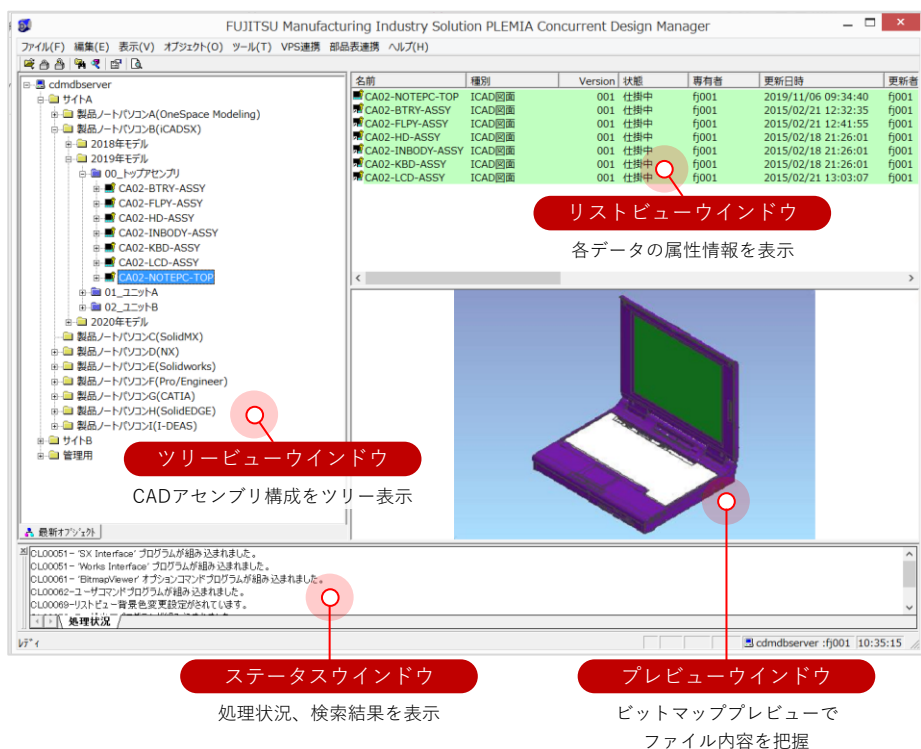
FUJITSU Manufacturing Industry Solution PLEMIA Concurrent Design Manager

ファイル(F) 編集(E) 表示(V) オブジェクト(O) ツール(T) VPS連携 部品表連携 ヘルプ(H)

cdmdbserver
サイトA
製品ノートパソコンA(OneSpace Modeling)
製品ノートパソコンB(iCADSX)
2018年モデル
2019年モデル
00_トップアセンブリ
CA02-BTRY-ASSY
CA02-FLPY-ASSY
CA02-HD-ASSY
CA02-INBODY-ASSY
CA02-KBD-ASSY
CA02-LCD-ASSY
CA02-NOTEPC-TOP
01_ユニットA
02_ユニットB
2020年モデル
製品ノートパソコンC(SolidMX)
製品ノートパソコンD(NX)
製品ノートパソコンE(Solidworks)
製品ノートパソコンF(Pro/Engineer)
製品ノートパソコンG(CATIA)
製品ノートパソコンH(SolidEDGE)
製品ノートパソコンI(I-DEAS)
サイトB
管理用

最新オブジェクト

| 名前 | 種別 | Version | 状態 | 専有者 | 更新日時 | 更新者 |
|---|---|---|---|---|---|---|
| CA02-NOTEPC-TOP | ICAD図面 | 001 | 仕掛中 | fj001 | 2019/11/06 09:34:40 | fj001 |
| CA02-BTRY-ASSY | ICAD図面 | 001 | 仕掛中 | fj001 | 2015/02/21 12:32:35 | fj001 |
| CA02-FLPY-ASSY | ICAD図面 | 001 | 仕掛中 | fj001 | 2015/02/21 12:41:55 | fj001 |
| CA02-HD-ASSY | ICAD図面 | 001 | 仕掛中 | fj001 | 2015/02/18 21:26:01 | fj001 |
| CA02-INBODY-ASSY | ICAD図面 | 001 | 仕掛中 | fj001 | 2015/02/18 21:26:01 | fj001 |
| CA02-KBD-ASSY | ICAD図面 | 001 | 仕掛中 | fj001 | 2015/02/18 21:26:01 | fj001 |
| CA02-LCD-ASSY | ICAD図面 | 001 | 仕掛中 | fj001 | 2015/02/21 13:03:07 | fj001 |

リストビューウインドウ
各データの属性情報を表示

ツリービューウインドウ
CADアセンブリ構成をツリー表示

CL00051-'SX Interface' プログラムが組み込まれました。
CL00051-'Works Interface' プログラムが組み込まれました。
CL00061-'BitmapViewer' オプションコマンドプログラムが組み込まれました。
CL00062-ユーザコマンドプログラムが組み込まれました。
CL00069-リストビュー背景色変更設定がされています。
処理状況

ﾚﾃﾞｨ cdmdbserver :fj001 10:35:15

ステータスウインドウ
処理状況、検索結果を表示

プレビューウインドウ
ビットマッププレビューで
ファイル内容を把握